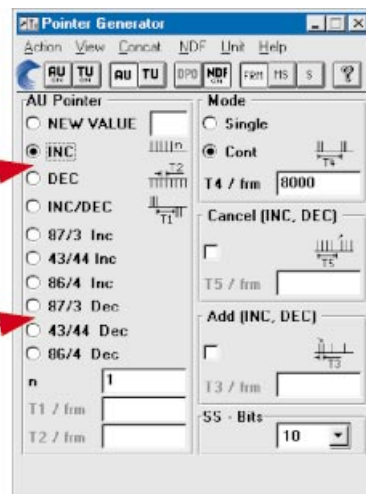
Pointer Generator

Action View Concat NDF Unit Help

AU TU AU TU DPO NDF FRM MS S ?

AU Pointer
NEW VALUE
INC
DEC
INC/DEC
87/3 Inc
43/44 Inc
86/4 Inc
87/3 Dec
43/44 Dec
86/4 Dec
n 1
T1 / frm
T2 / frm

Mode
Single
Cont
T4 / frm 8000

Cancel (INC, DEC)
T5 / frm

Add (INC, DEC)
T3 / frm

SS - Bits
10